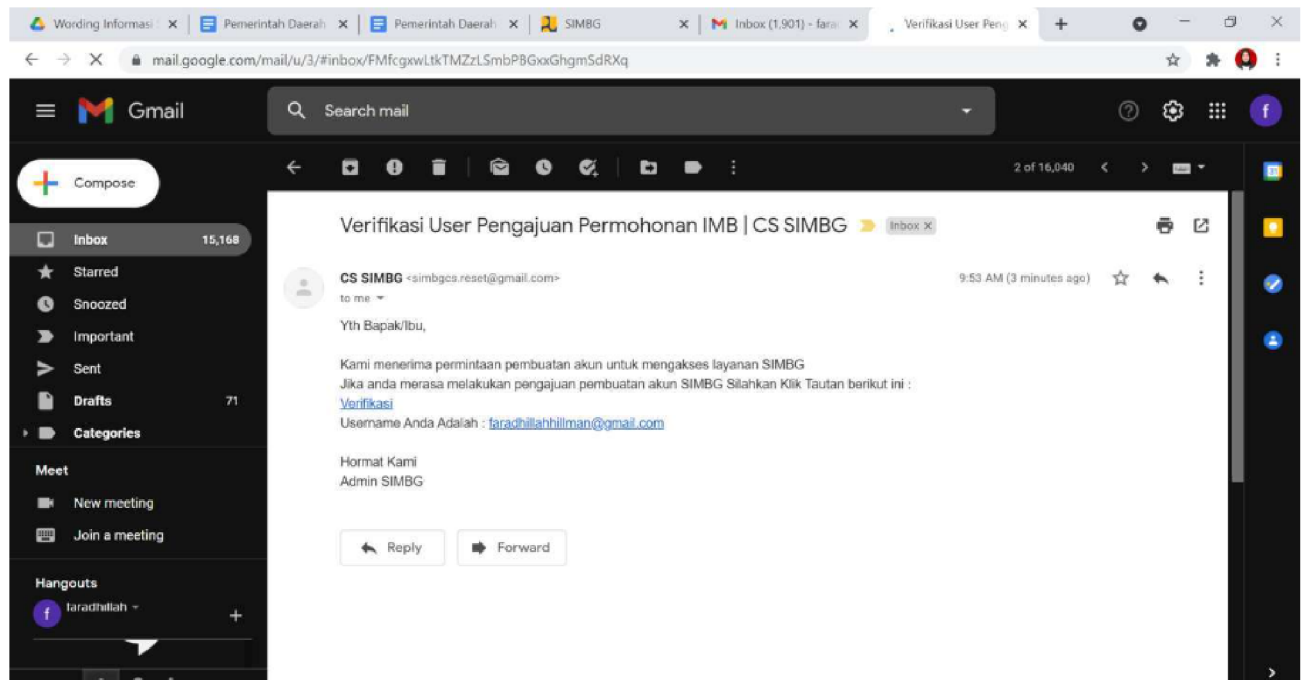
Wording Informasi | Pemerintah Daerah | Pemerintah Daerah | SIMBG | Inbox (1,901) - fara | Verifikasi User Peng

mail.google.com/mail/u/3/#inbox/FMfcgxwLtkTMZzLSmbPBGxxGhgmSdRXq

Gmail

Search mail

Compose

Inbox 15,168
Starred
Snoozed
Important
Sent
Drafts 71
Categories

Meet
New meeting
Join a meeting

Hangouts
faradhillah

2 of 16,040

Verifikasi User Pengajuan Permohonan IMB | CS SIMBG Inbox ×

CS SIMBG <simbgcs.reset@gmail.com>
to me

9:53 AM (3 minutes ago)

Yth Bapak/Ibu,

Kami menerima permintaan pembuatan akun untuk mengakses layanan SIMBG
Jika anda merasa melakukan pengajuan pembuatan akun SIMBG Silahkan Klik Tautan berikut ini :
Verifikasi
Username Anda Adalah : faradhillahhillman@gmail.com

Hormat Kami
Admin SIMBG

Reply
Forward